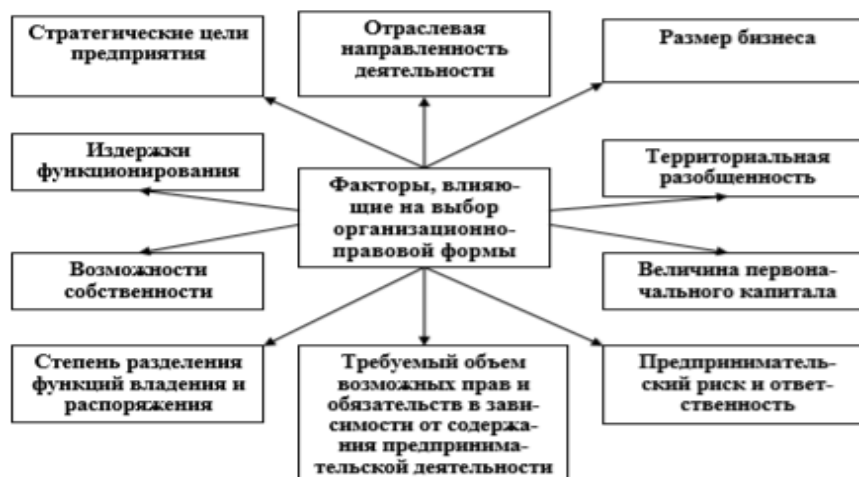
Стратегические цели предприятия

Отраслевая направленность деятельности

Размер бизнеса

Издержки функционирования

Факторы, влияющие на выбор организационно-правовой формы

Территориальная разобщенность

Возможности собственности

Величина первоначального капитала

Степень разделения функций владения и распоряжения

Требуемый объем возможных прав и обязательств в зависимости от содержания предпринимательской деятельности

Предпринимательский риск и ответственность